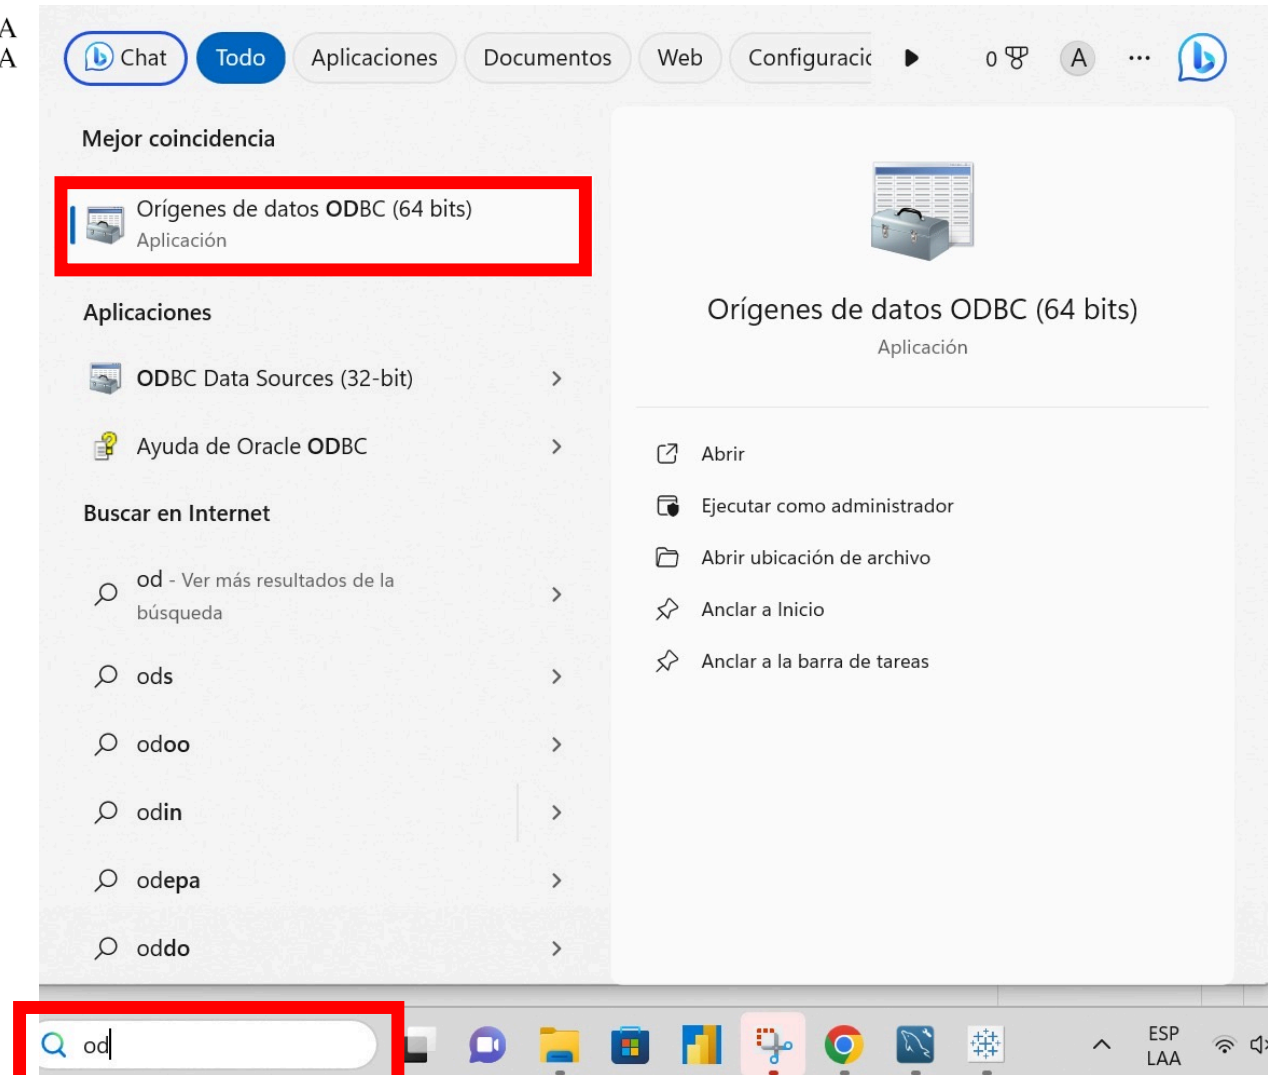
A
A

Chat Todo Aplicaciones Documentos Web Configuraci 0 A ···

Mejor coincidencia

Orígenes de datos ODBC (64 bits)
Aplicación

Aplicaciones

ODBC Data Sources (32-bit)

Ayuda de Oracle ODBC

Buscar en Internet

od - Ver más resultados de la búsqueda

ods

odoo

odin

odepa

oddo

Orígenes de datos ODBC (64 bits)
Aplicación

Abrir

Ejecutar como administrador

Abrir ubicación de archivo

Anclar a Inicio

Anclar a la barra de tareas

od

ESP
LAA